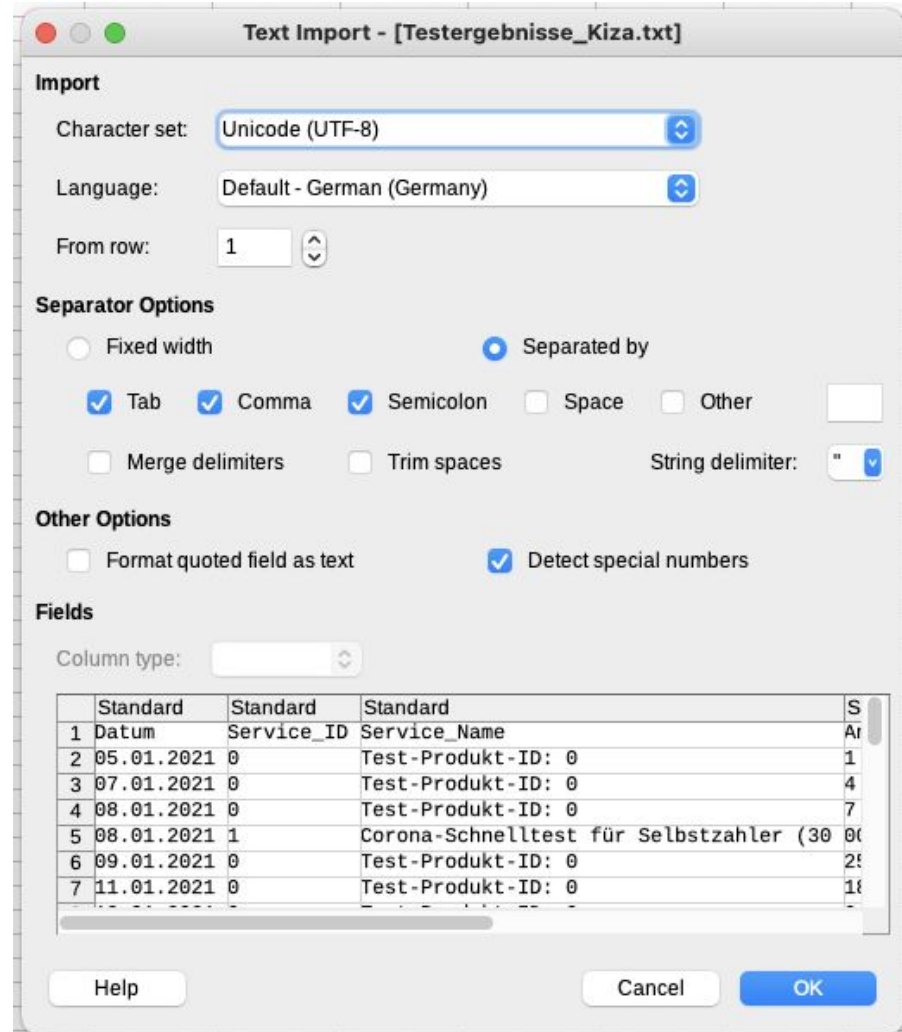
Text Import - [Testergebnisse_Kiza.txt]

Import

Character set: Unicode (UTF-8)

Language: Default - German (Germany)

From row: 1

Separator Options

Fixed width

Separated by

Tab Comma Semicolon Space Other

Merge delimiters Trim spaces String delimiter: "

Other Options

Format quoted field as text

Detect special numbers

Fields

Column type:

| | Standard | Standard | Standard | S |
|---|---|---|---|---|
| 1 | Datum | Service_ID | Service_Name | Ar |
| 2 | 05.01.2021 | 0 | Test-Produkt-ID: 0 | 1 |
| 3 | 07.01.2021 | 0 | Test-Produkt-ID: 0 | 4 |
| 4 | 08.01.2021 | 0 | Test-Produkt-ID: 0 | 7 |
| 5 | 08.01.2021 | 1 | Corona-Schnelltest für Selbstzahler (30 | 0( |
| 6 | 09.01.2021 | 0 | Test-Produkt-ID: 0 | 25 |
| 7 | 11.01.2021 | 0 | Test-Produkt-ID: 0 | 18 |

Help

Cancel

OK